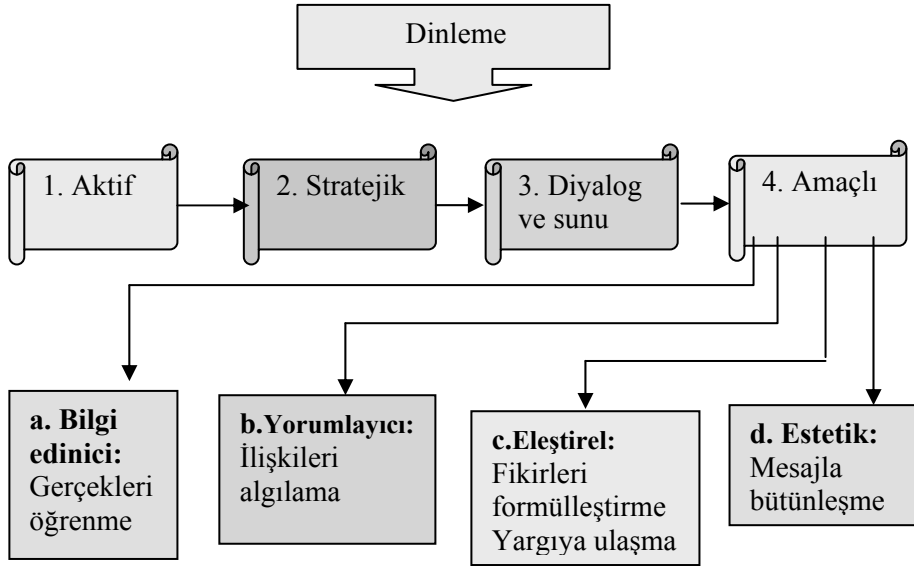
Dinleme

1. Aktif

2. Stratejik

3. Diyalog ve sunu

4. Amaçlı

**a. Bilgi edinici:** Gerçekleri öğrenme

**b.Yorumlayıcı:** İlişkileri algılama

**c.Eleştirel:** Fikirleri formülleştirme Yargıya ulaşma

**d. Estetik:** Mesajla bütünleşme